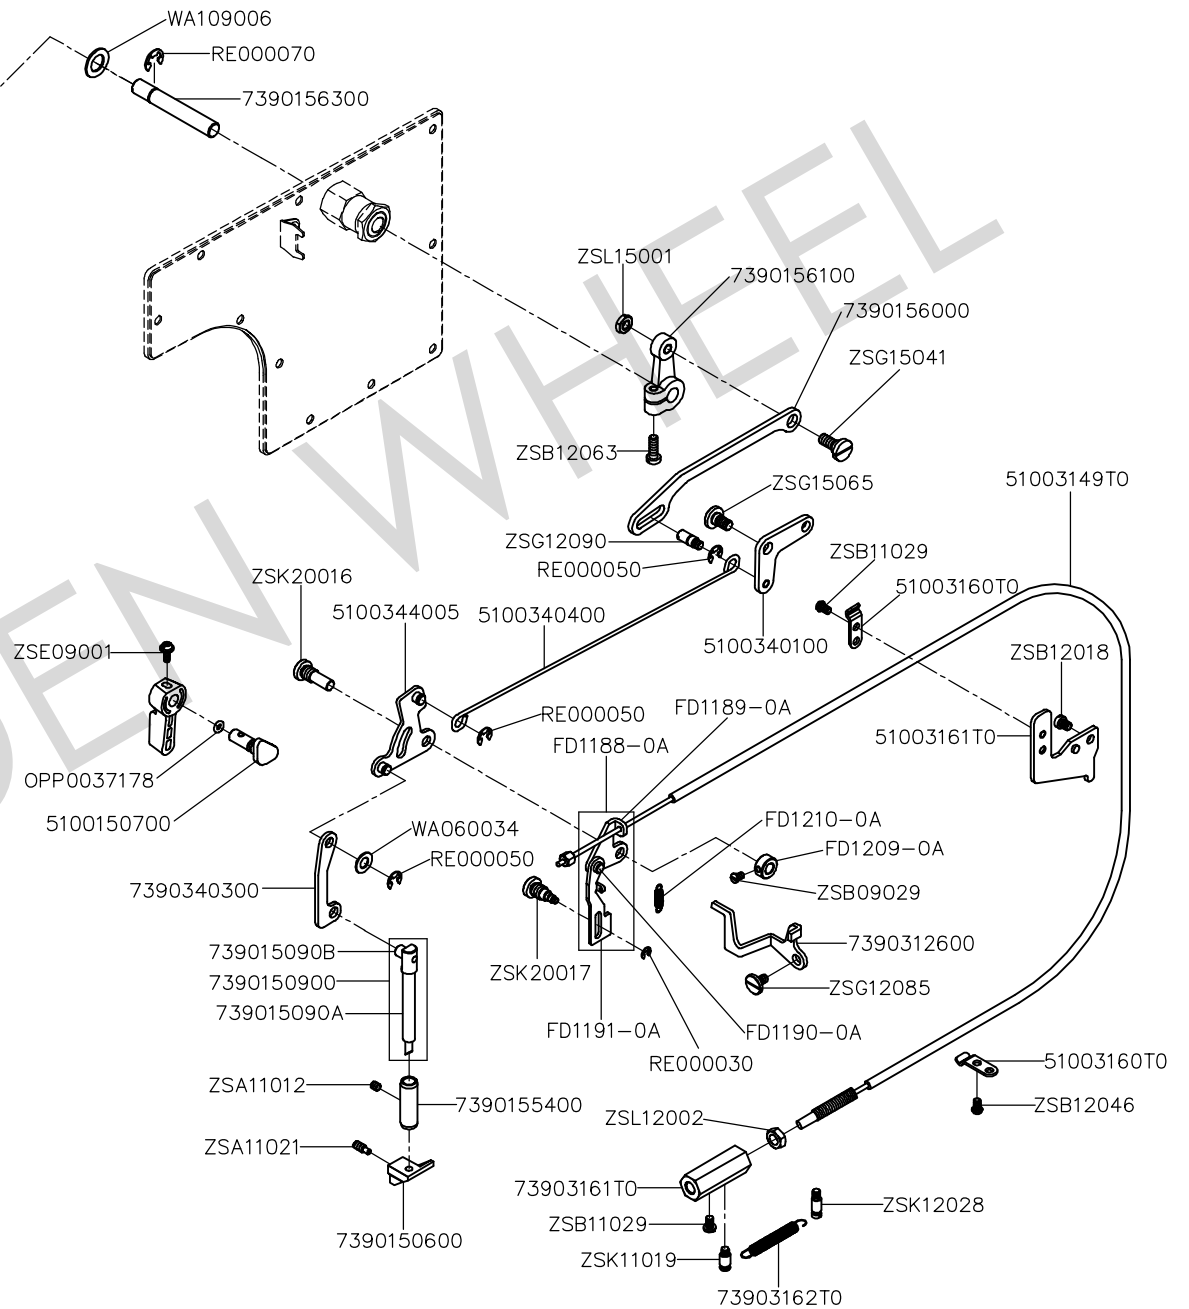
WA109006
RE000070
7390156300
ZSL15001
7390156100
7390156000
ZSG15041
ZSB12063
51003149T0
ZSG15065
ZSG12090
RE000050
ZSB11029
51003160T0
ZSK20016
5100344005
5100340400
5100340100
ZSE09001
ZSB12018
RE000050
FD1189-0A
51003161T0
FD1188-0A
OPP0037178
5100150700
WA060034
FD1210-0A
FD1209-0A
RE000050
7390340300
ZSB09029
7390312600
739015090B
7390150900
ZSK20017
ZSG12085
739015090A
FD1191-0A
FD1190-0A
RE000030
51003160T0
ZSA11012
7390155400
ZSB12046
ZSL12002
ZSA11021
73903161T0
ZSK12028
ZSB11029
7390150600
ZSK11019
73903162T0
EN WHEEL